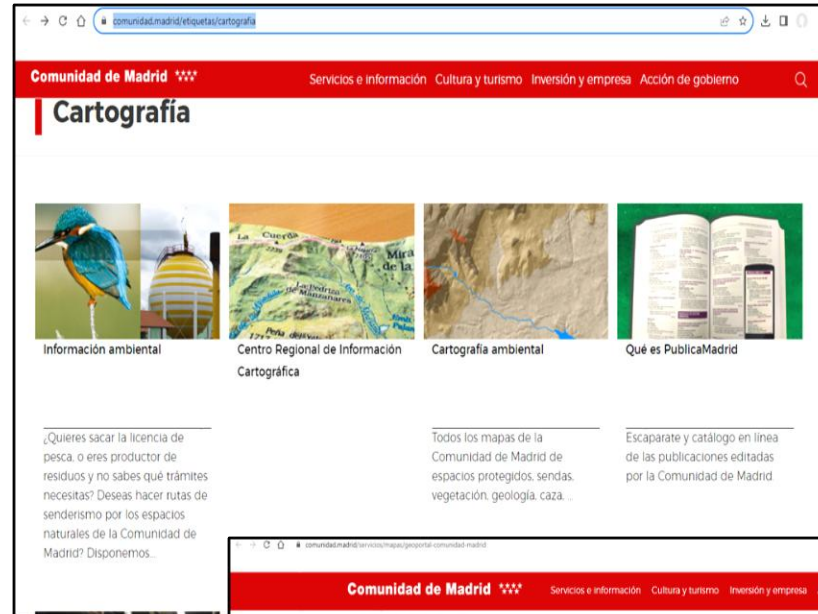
comunidad.madrid/etiquetas/cartografia

Comunidad de Madrid

Servicios e información Cultura y turismo Inversión y empresa Acción de gobierno

Cartografía

Información ambiental

¿Quieres sacar la licencia de pesca, o eres productor de residuos y no sabes qué trámites necesitas? Deseas hacer rutas de senderismo por los espacios naturales de la Comunidad de Madrid? Disponemos...

Centro Regional de Información Cartográfica

Cartografía ambiental

Todos los mapas de la Comunidad de Madrid de espacios protegidos, sendas, vegetación, geología, caza, ...

Qué es PublicaMadrid

Escaparate y catálogo en línea de las publicaciones editadas por la Comunidad de Madrid.

comunidad.madrid/servicios/mapas/geoportal-comunidad-madrid

Comunidad de Madrid

Servicios e información Cultura y turismo Inversión y empresa